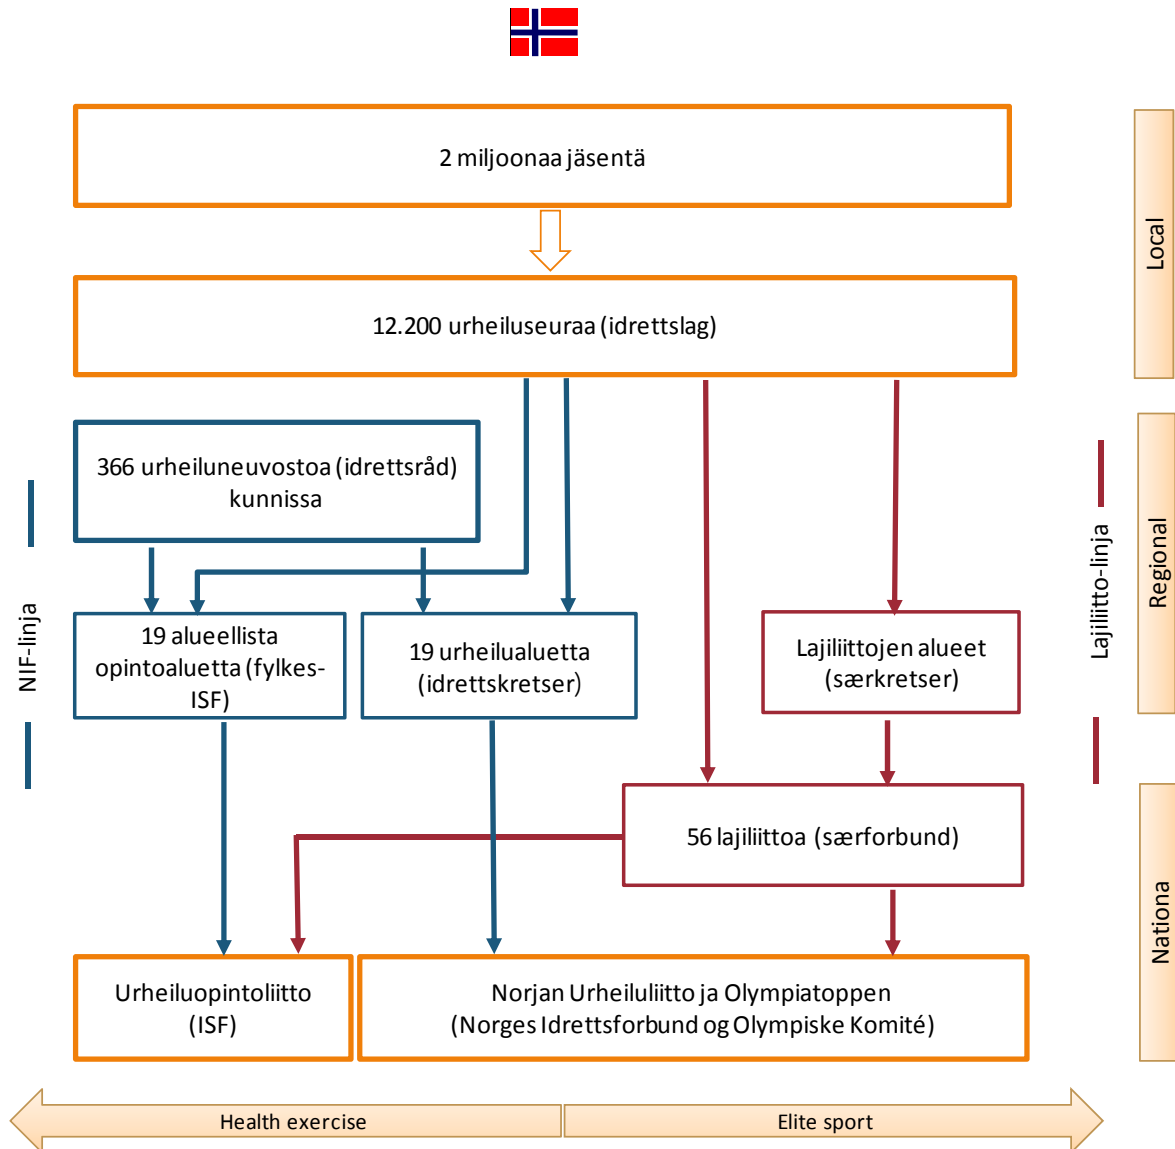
2 miljoonaa jäsentä

12.200 urheiluseuraa (idrettslag)

366 urheiluneuvostoa (idrettsråd) kunnissa

19 alueellista opintoaluetta (fylkes-ISF)

19 urheilualuetta (idrettskretser)

Lajiliittojen alueet (særkretser)

56 lajiliittoa (særforbund)

Urheiluopintoliitto (ISF)

Norjan Urheiluliitto ja Olympiatoppen (Norges Idrettsforbund og Olympiske Komité)

NIF-linja

Lajiliitto-linja

Local

Regional

Nationa

Health exercise

Elite sport